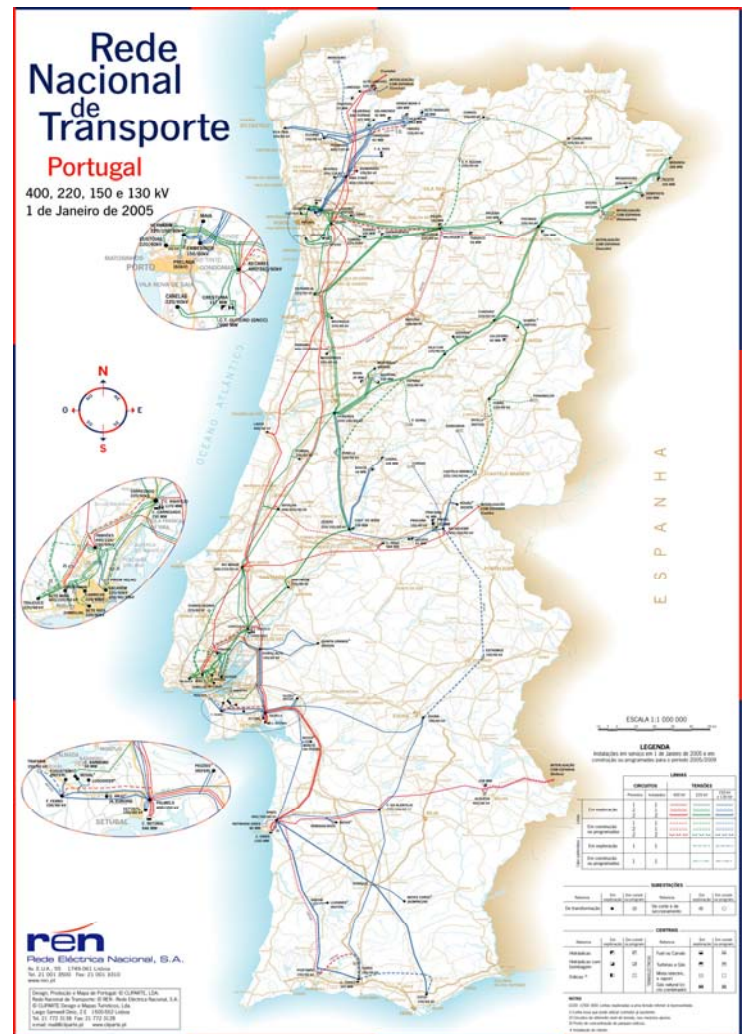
Rede Nacional de Transporte

Portugal

400, 220, 150 e 130 kV

1 de Janeiro de 2005

N

O

E

S

OCEANO ATLÂNTICO

ESPANHA

PORTO

SETÚBAL

ESCALA 1:1 000 000

LEGENDA

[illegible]

LINHAS

CIRCUITOS

TENSÕES

SUBESTAÇÕES

CENTRAIS

ren

Rede Eléctrica Nacional, S.A.

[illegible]